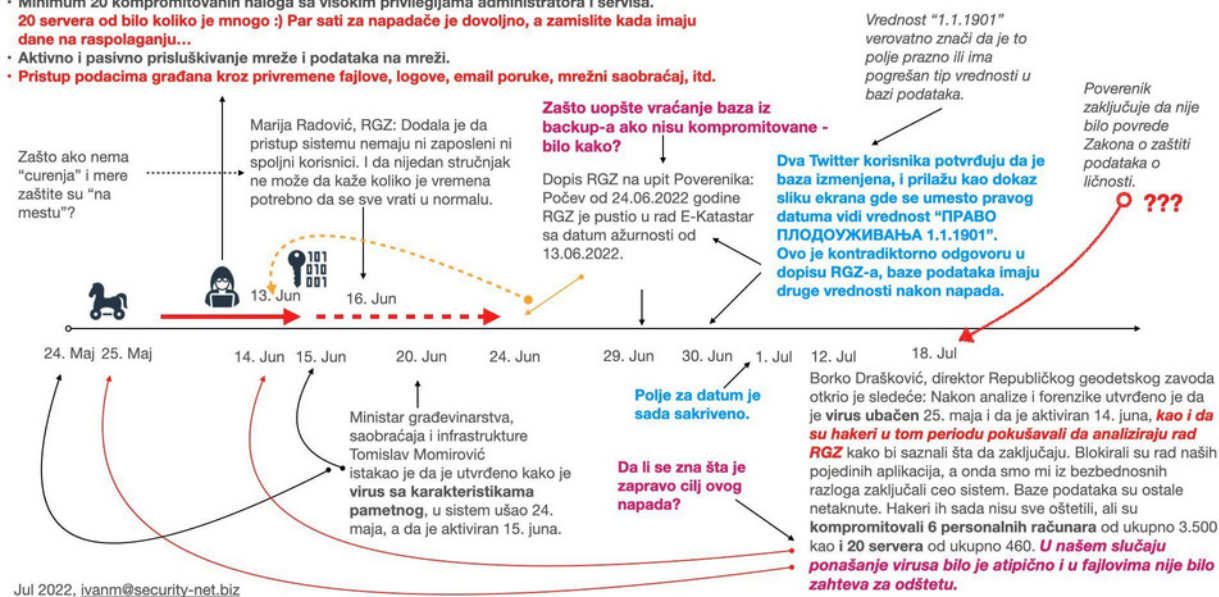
· Minimum 20 kompromitovanih naloga sa visokim privilegijama administratora i servisa.
20 servera od bilo koliko je mnogo :) Par sati za napadače je dovoljno, a zamislite kada imaju dane na raspolaganju…
· Aktivno i pasivno prisluškivanje mreže i podataka na mreži.
· Pristup podacima građana kroz privremene fajlove, logove, email poruke, mrežni saobraćaj, itd.

Vrednost "1.1.1901" verovatno znači da je to polje prazno ili ima pogrešan tip vrednosti u bazi podataka.

Poverenik zaključuje da nije bilo povrede Zakona o zaštiti podataka o ličnosti.

Zašto ako nema "curenja" i mere zaštite su "na mestu"?

Marija Radović, RGZ: Dodala je da pristup sistemu nemaju ni zaposleni ni spoljni korisnici. I da nijedan stručnjak ne može da kaže koliko je vremena potrebno da se sve vrati u normalu.

Zašto uopšte vraćanje baza iz backup-a ako nisu kompromitovane - bilo kako?

Dopis RGZ na upit Poverenika: Počev od 24.06.2022 godine RGZ je pustio u rad E-Katastar sa datum ažurnosti od 13.06.2022.

Dva Twitter korisnika potvrđuju da je baza izmenjena, i prilažu kao dokaz sliku ekrana gde se umesto pravog datuma vidi vrednost "ПРАВО ПЛОДОУЖИВАЊА 1.1.1901". Ovo je kontradiktorno odgovoru u dopisu RGZ-a, baze podataka imaju druge vrednosti nakon napada.

???

13. Jun

16. Jun

24. Maj 25. Maj 14. Jun 15. Jun 20. Jun 24. Jun 29. Jun 30. Jun 1. Jul 12. Jul 18. Jul

Polje za datum je sada sakriveno.

Ministar građevinarstva, saobraćaja i infrastrukture Tomislav Momirović istakao je da je utvrđeno kako je virus sa karakteristikama pametnog, u sistem ušao 24. maja, a da je aktiviran 15. juna.

Da li se zna šta je zapravo cilj ovog napada?

Borko Drašković, direktor Republičkog geodetskog zavoda otkrio je sledeće: Nakon analize i forenzike utvrđeno je da je virus ubačen 25. maja i da je aktiviran 14. juna, kao i da su hakeri u tom periodu pokušavali da analiziraju rad RGZ kako bi saznali šta da zaključaju. Blokirali su rad naših pojedinih aplikacija, a onda smo mi iz bezbednosnih razloga zaključali ceo sistem. Baze podataka su ostale netaknute. Hakeri ih sada nisu sve oštetili, ali su kompromitovali 6 personalnih računara od ukupno 3.500 kao i 20 servera od ukupno 460. U našem slučaju ponašanje virusa bilo je atipično i u fajlovima nije bilo zahteva za odštetu.

Jul 2022, ivanm@security-net.biz